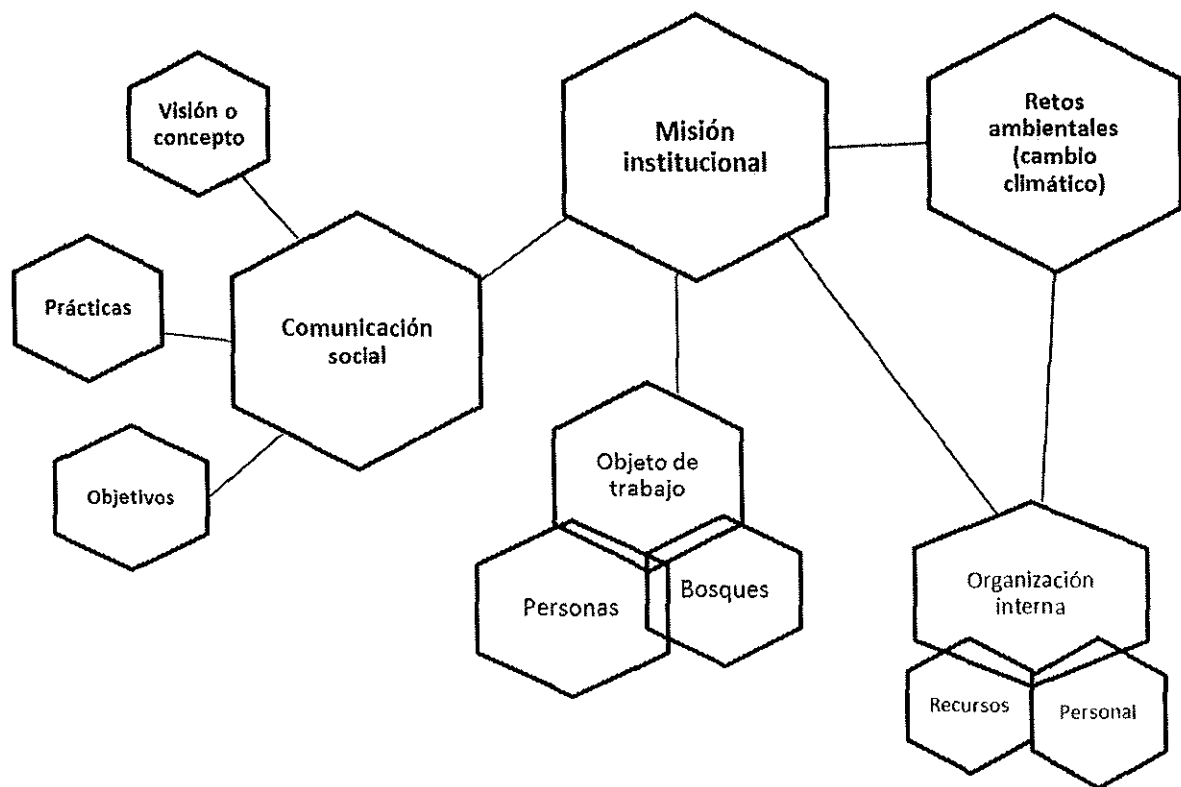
Visión o concepto

Misión institucional

Retos ambientales (cambio climático)

Prácticas

Comunicación social

Objetivos

Objeto de trabajo

Personas

Bosques

Organización interna

Recursos

Personal